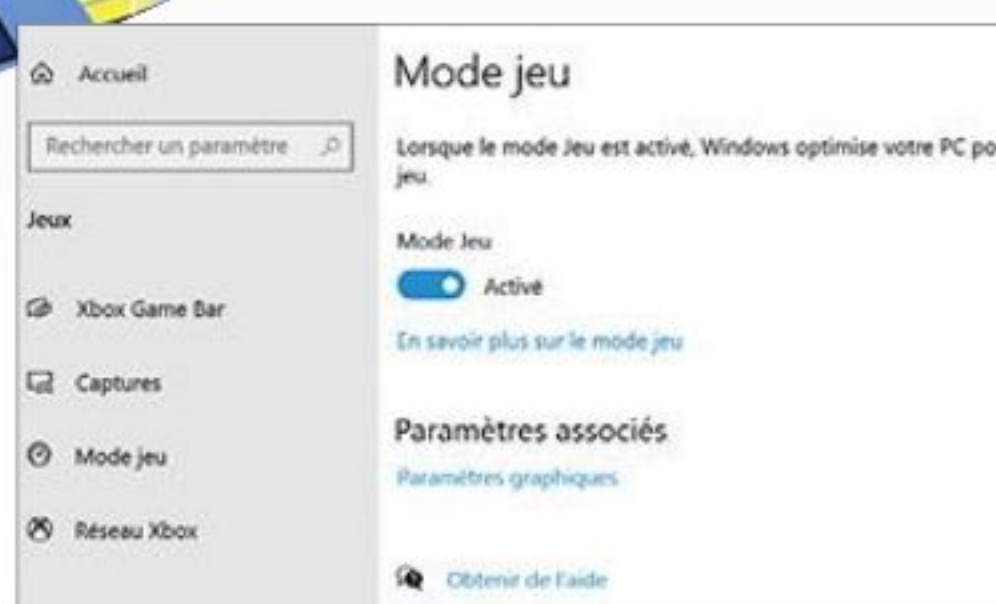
Accueil

Rechercher un paramètre

Jeux

Xbox Game Bar

Captures

Mode jeu

Réseau Xbox

Mode jeu

Lorsque le mode Jeu est activé, Windows optimise votre PC po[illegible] jeu.

Mode Jeu

Activé

En savoir plus sur le mode jeu

Paramètres associés

Paramètres graphiques

Obtenir de l'aide